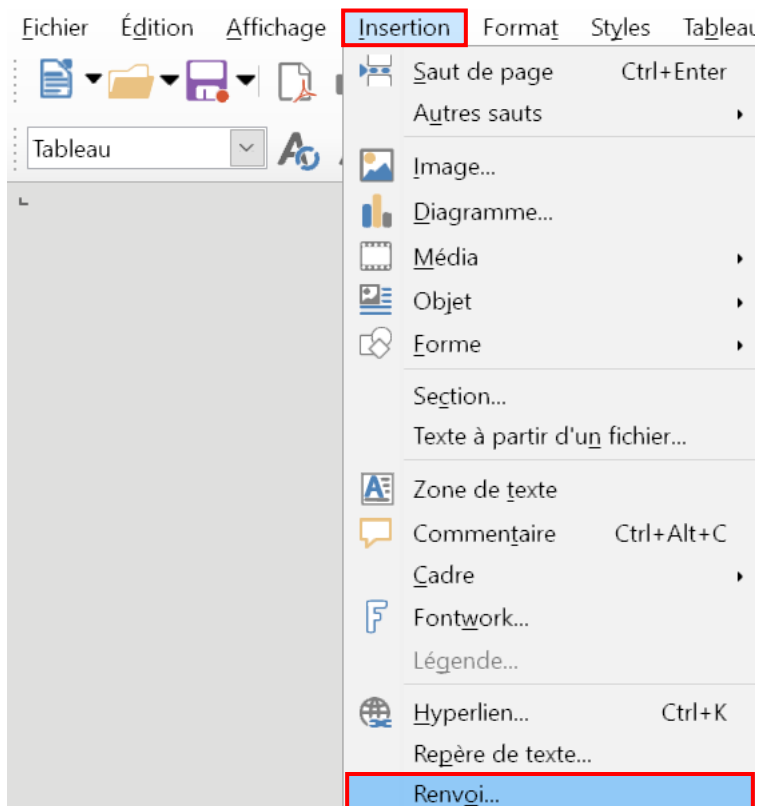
Fichier Édition Affichage Insertion Format Styles Tableau

Tableau

Saut de page Ctrl+Enter
Autres sauts
Image...
Diagramme...
Média
Objet
Forme
Section...
Texte à partir d'un fichier...
Zone de texte
Commentaire Ctrl+Alt+C
Cadre
Fontwork...
Légende...
Hyperlien... Ctrl+K
Repère de texte...
Renvoi...